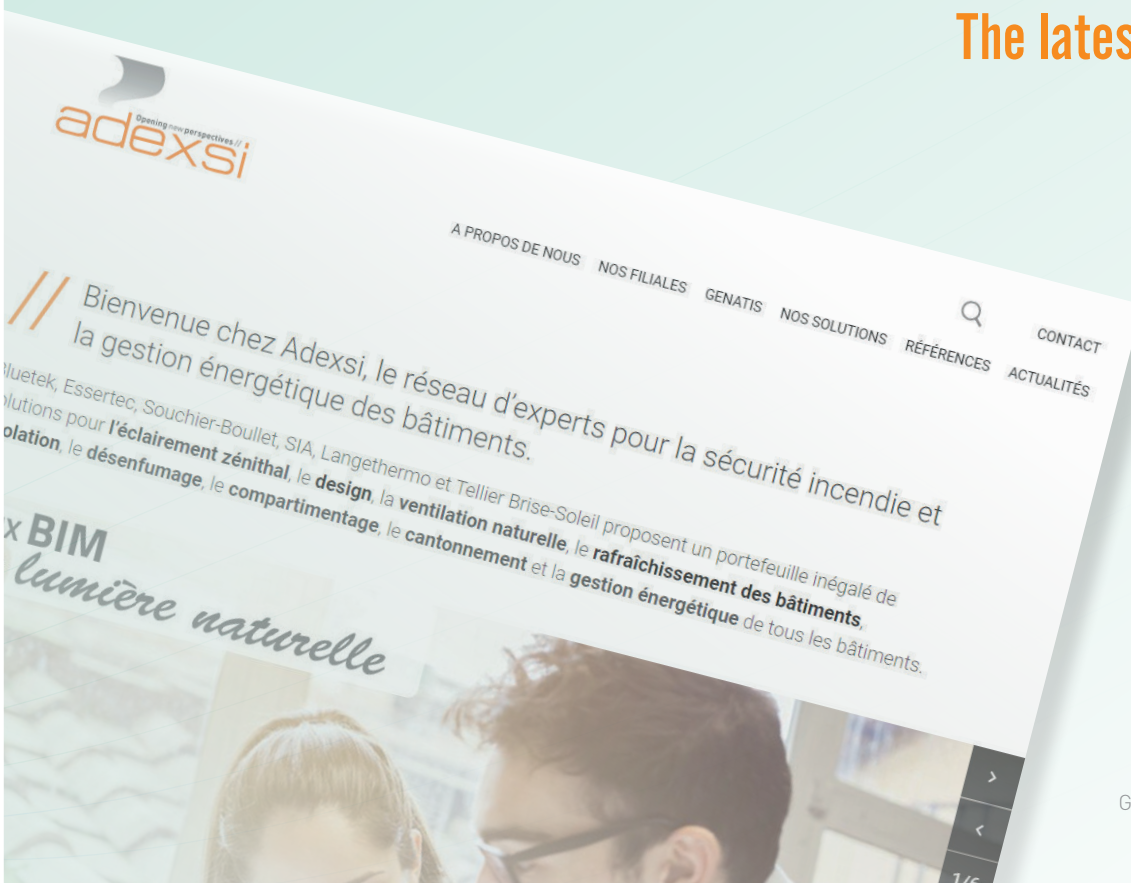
The lates

adexsi
Opening new perspectives //

A PROPOS DE NOUS NOS FILIALES GENATIS NOS SOLUTIONS RÉFÉRENCES CONTACT ACTUALITÉS

// Bienvenue chez Adexsi, le réseau d'experts pour la sécurité incendie et la gestion énergétique des bâtiments.

Bluetek, Essertec, Souchier-Boullet, SIA, Langethermo et Tellier Brise-Soleil proposent un portefeuille inégalé de solutions pour l'éclairement zénithal, le design, la ventilation naturelle, le rafraîchissement des bâtiments, l'isolation, le désenfumage, le compartimentage, le cantonnement et la gestion énergétique de tous les bâtiments.

x BIM
lumière naturelle

>
<
1/6

G